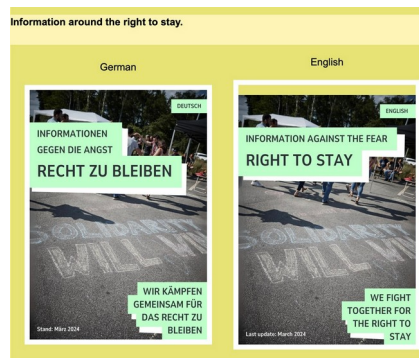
Information around the right to stay.

German

DEUTSCH

INFORMATIONEN GEGEN DIE ANGST

RECHT ZU BLEIBEN

SOLIDARITY WILL WIN

WIR KÄMPFEN GEMEINSAM FÜR DAS RECHT ZU BLEIBEN

Stand: März 2024

English

ENGLISH

INFORMATION AGAINST THE FEAR

RIGHT TO STAY

SOLIDARITY WILL WIN

WE FIGHT TOGETHER FOR THE RIGHT TO STAY

Last update: March 2024